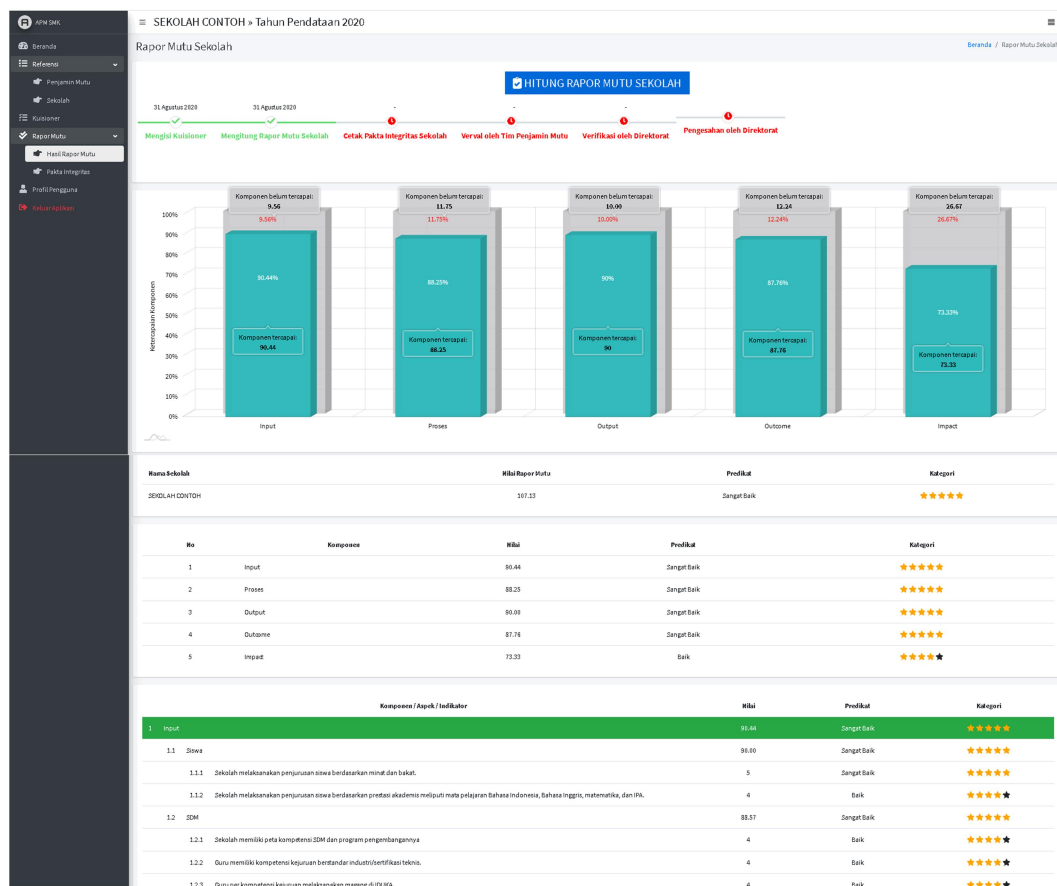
APM SMK

Beranda
Referensi
Penjamin Mutu
Sekolah
Kuisioner
Rapor Mutu
Hasil Rapor Mutu
Pakta Integritas
Profil Pengguna
Keluar Aplikasi

≡ SEKOLAH CONTOH » Tahun Pendataan 2020

Rapor Mutu Sekolah

Beranda / Rapor Mutu Sekolah

HITUNG RAPOR MUTU SEKOLAH

31 Agustus 2020
Mengisi Kuisioner
31 Agustus 2020
Mengitung Rapor Mutu Sekolah
-
Cetak Pakta Integritas Sekolah
-
Verval oleh Tim Penjamin Mutu
-
Verifikasi oleh Direktorat
Pengesahan oleh Direktorat

Komponen belum tercapai: 9.56
9.56%
90.44%
Komponen tercapai: 90.44

Komponen belum tercapai: 11.75
11.75%
88.25%
Komponen tercapai: 88.25

Komponen belum tercapai: 10.00
10.00%
90%
Komponen tercapai: 90

Komponen belum tercapai: 12.24
12.24%
87.76%
Komponen tercapai: 87.76

Komponen belum tercapai: 26.67
26.67%
73.33%
Komponen tercapai: 73.33

100%
90%
80%
70%
60%
50%
40%
30%
20%
10%
0%
Ketercapaian Komponen

Input
Proses
Output
Outcome
Impact

| Nama Sekolah | Nilai Rapor Mutu | Predikat | Kategori |
|---|---|---|---|
| SEKOLAH CONTOH | 107.13 | Sangat Baik | ★★★★★ |

| No | Komponen | Nilai | Predikat | Kategori |
|---|---|---|---|---|
| 1 | Input | 90.44 | Sangat Baik | ★★★★★ |
| 2 | Proses | 88.25 | Sangat Baik | ★★★★★ |
| 3 | Output | 90.00 | Sangat Baik | ★★★★★ |
| 4 | Outcome | 87.76 | Sangat Baik | ★★★★★ |
| 5 | Impact | 73.33 | Baik | ★★★★★ |

| Komponen / Aspek / Indikator | Nilai | Predikat | Kategori |
|---|---|---|---|
| 1 Input | 90.44 | Sangat Baik | ★★★★★ |
| 1.1 Siswa | 98.00 | Sangat Baik | ★★★★★ |
| 1.1.1 Sekolah melaksanakan penjurusan siswa berdasarkan minat dan bakat. | 5 | Sangat Baik | ★★★★★ |
| 1.1.2 Sekolah melaksanakan penjurusan siswa berdasarkan prestasi akademis meliputi mata pelajaran Bahasa Indonesia, Bahasa Inggris, matematika, dan IPA. | 4 | Baik | ★★★★★ |
| 1.2 SDM | 88.57 | Sangat Baik | ★★★★★ |
| 1.2.1 Sekolah memiliki peta kompetensi SDM dan program pengembangannya | 4 | Baik | ★★★★★ |
| 1.2.2 Guru memiliki kompetensi kejuruan berstandar industri/sertifikasi teknis. | 4 | Baik | ★★★★★ |
| 1.2.3 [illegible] | 4 | Baik | ★★★★★ |